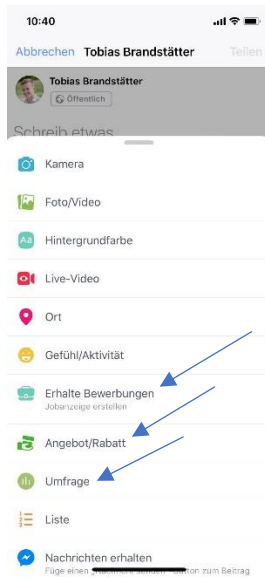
10:40

Abbrechen Tobias Brandstätter Teilen

Tobias Brandstätter
Öffentlich

Schreib etwas

Kamera

Foto/Video

Hintergrundfarbe

Live-Video

Ort

Gefühl/Aktivität

Erhalte Bewerbungen
Jobanzeige erstellen

Angebot/Rabatt

Umfrage

Liste

Nachrichten erhalten
Füge einen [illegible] Button zum Beitrag